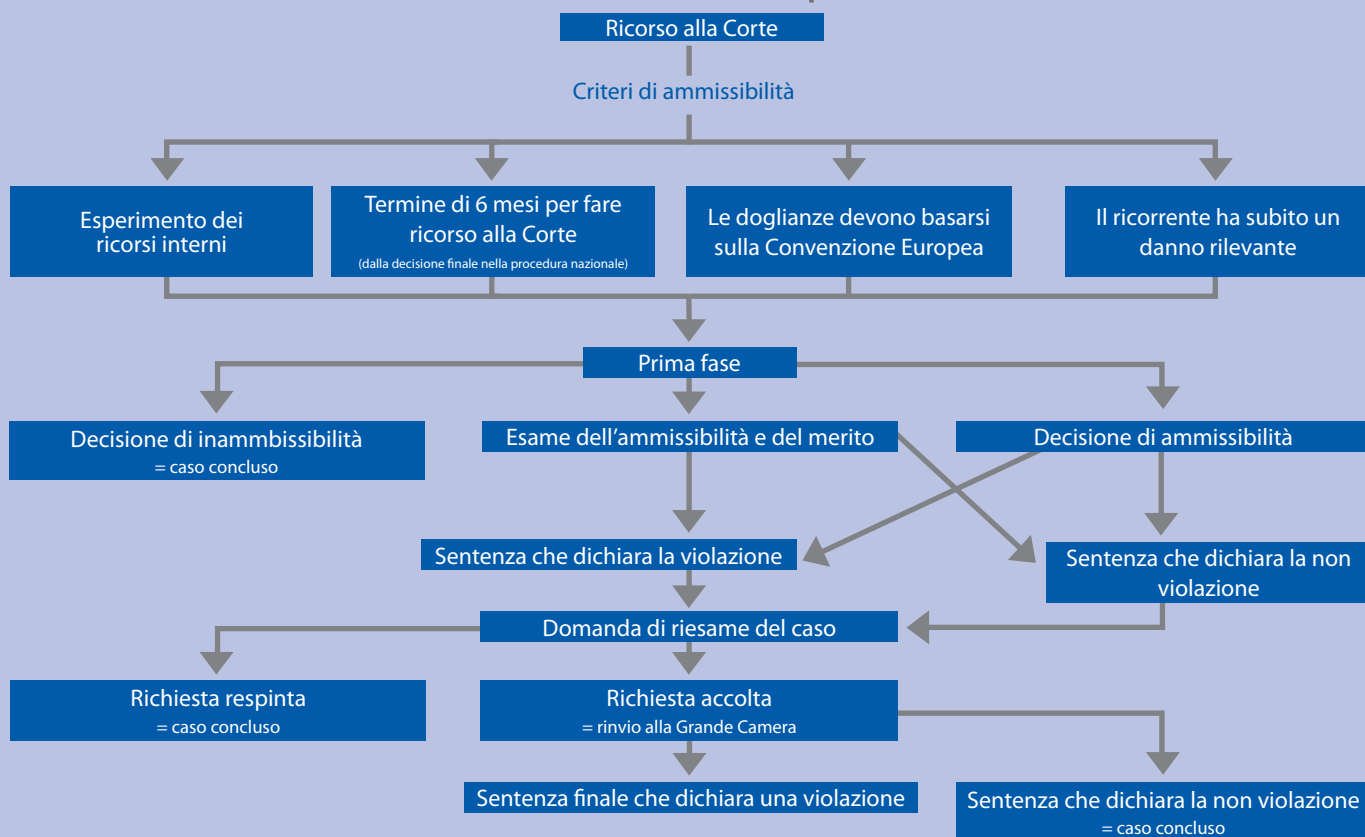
Ricorso alla Corte

Criteri di ammissibilità

Esperimento dei ricorsi interni

Termine di 6 mesi per fare ricorso alla Corte
(dalla decisione finale nella procedura nazionale)

Le doglianze devono basarsi sulla Convenzione Europea

Il ricorrente ha subito un danno rilevante

Prima fase

Decisione di inammbissibilità
= caso concluso

Esame dell'ammissibilità e del merito

Decisione di ammissibilità

Sentenza che dichiara la violazione

Sentenza che dichiara la non violazione

Domanda di riesame del caso

Richiesta respinta
= caso concluso

Richiesta accolta
= rinvio alla Grande Camera

Sentenza finale che dichiara una violazione

Sentenza che dichiara la non violazione
= caso concluso